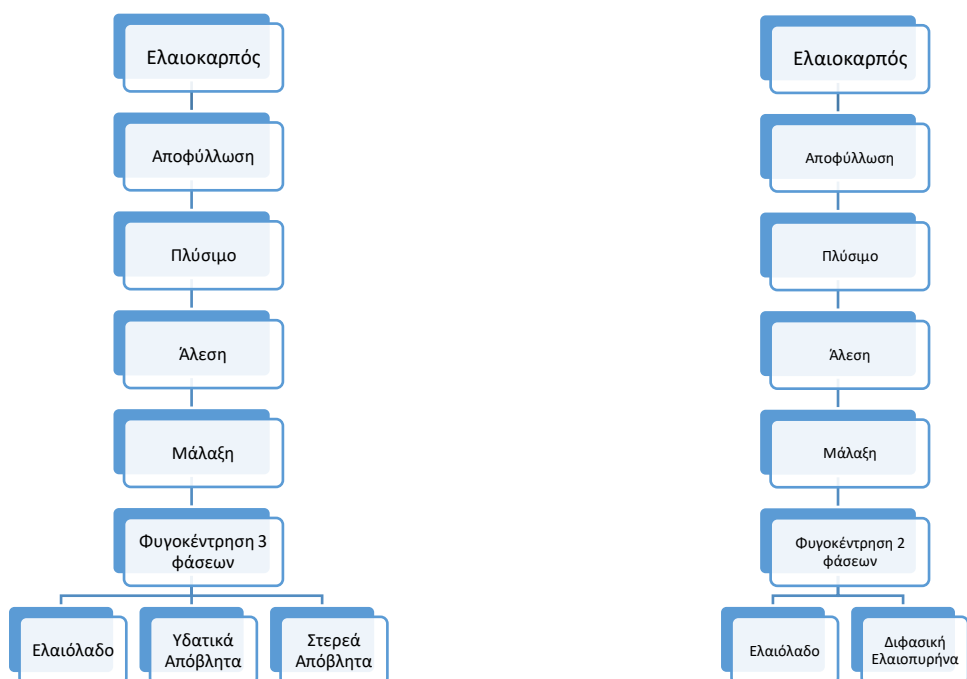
Ελαιοκαρπός

Αποφύλλωση

Πλύσιμο

Άλεση

Μάλαξη

Φυγοκέντρηση 3 φάσεων

Ελαιόλαδο

Υδατικά Απόβλητα

Στερεά Απόβλητα

Ελαιοκαρπός

Αποφύλλωση

Πλύσιμο

Άλεση

Μάλαξη

Φυγοκέντρηση 2 φάσεων

Ελαιόλαδο

Διφασική Ελαιοπυρήνα